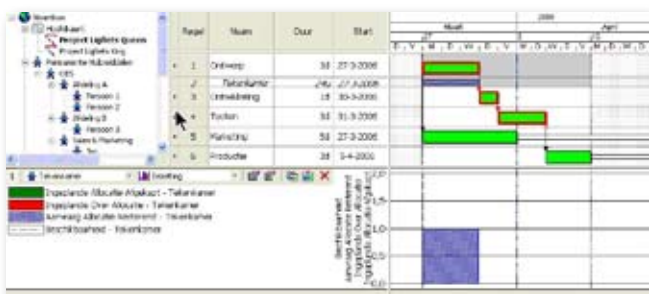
Werkzaam
Hoofdkant
Project Lightlets Queens
Project Lightlets Krug
Personen for Hubmedailen
OBS
Afdeling A
Persoon 1
Persoon 2
Afdeling B
Persoon 3
Sales & Marketing

| Regel | Naam | Duur | Start |
|---|---|---|---|
| 1 | Ontwerp | 3d | 27-3-2006 |
| 2 | Tekenkamer | 24d | 27-3-2006 |
| 3 | Ontwikkeling | 1d | 30-3-2006 |
| 4 | Toolen | 3d | 31-3-2006 |
| 5 | Marketing | 5d | 27-3-2006 |
| 6 | Productie | 3d | 5-4-2006 |

Maart
2006
April

Tekenkamer
Inzetting

Ingeplande Allocatie Maakapt - Tekenkamer
Ingeplande Over Allocatie - Tekenkamer
Aanvraag Allocatie Niet-bezet - Tekenkamer
Beschikbaarheid - Tekenkamer

Beschikbaarheid
Aanvraag Allocatie
Ingeplande Over allocatie
Ingeplande allocatie

2,0
1,5
1,0
0,5
0,0